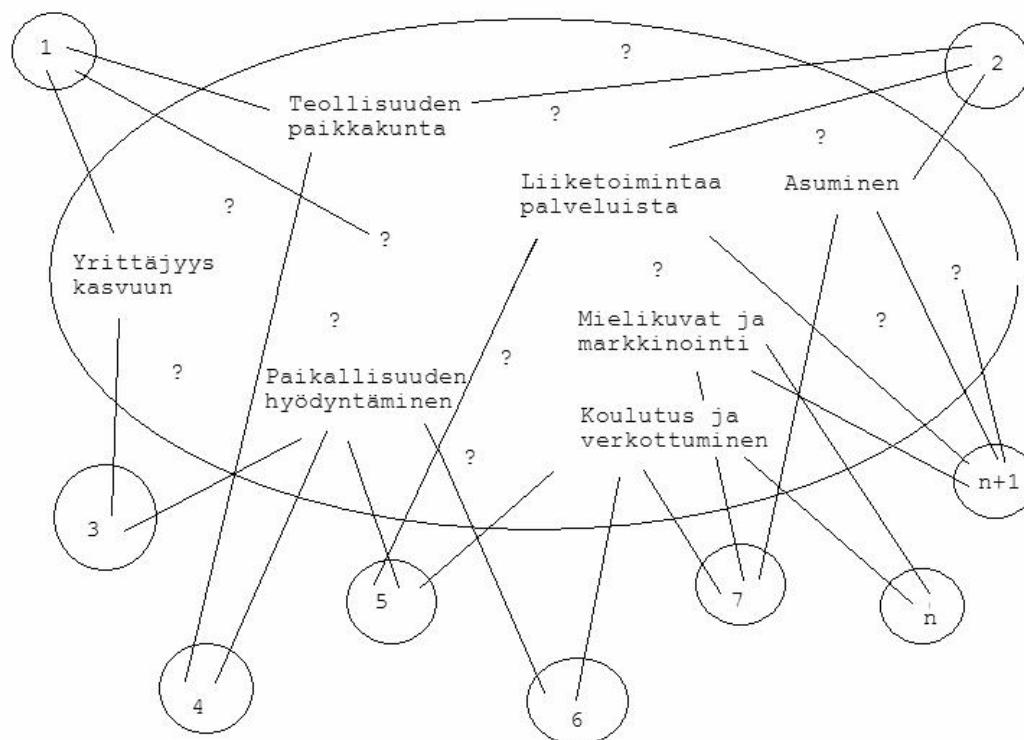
1

?

2

Teollisuuden paikkakunta

?

?

Liiketoimintaa palveluista

Asuminen

?

?

Yrittäjyys kasvuun

?

?

?

Mielikuvat ja markkinointi

?

?

?

Paikallisuuden hyödyntäminen

?

Koulutus ja verkottuminen

?

n+1

3

5

7

n

4

6